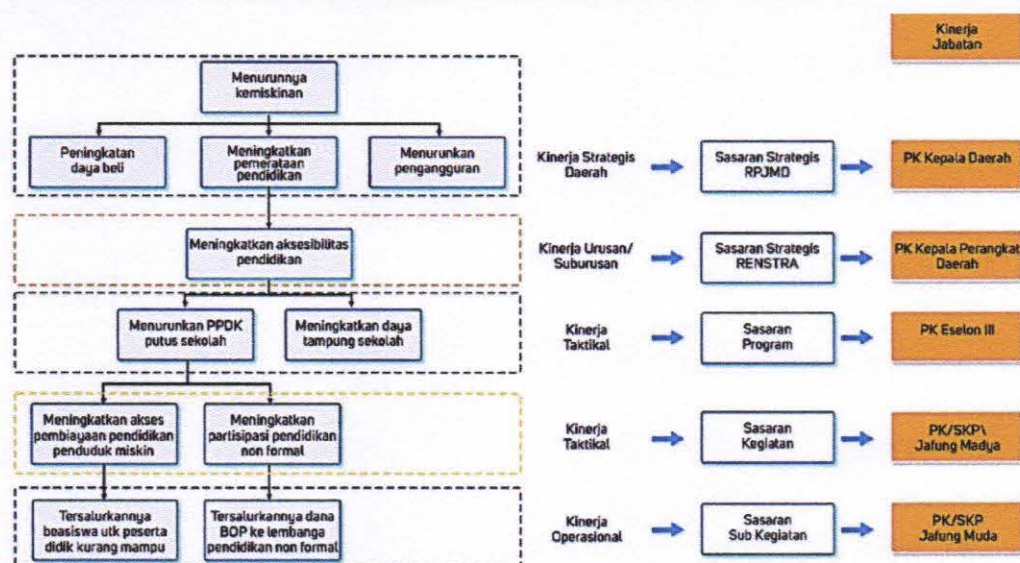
Kinerja Jabatan

Menurunnya kemiskinan

Peningkatan daya beli

Meningkatkan pemerataan pendidikan

Menurunkan pengangguran

Kinerja Strategis Daerah

Sasaran Strategis RPJMD

PK Kepala Daerah

Meningkatkan aksesibilitas pendidikan

Kinerja Urusan/ Suburusan

Sasaran Strategis RENSTRA

PK Kepala Perangkat Daerah

Menurunkan PPDK putus sekolah

Meningkatkan daya tampung sekolah

Kinerja Taktikal

Sasaran Program

PK Eselon III

Meningkatkan akses pembiayaan pendidikan penduduk miskin

Meningkatkan partisipasi pendidikan non formal

Kinerja Taktikal

Sasaran Kegiatan

PK/SKP\ Jafung Madya

Tersalurkannya beasiswa utk peserta didik kurang mampu

Tersalurkannya dana BOP ke lembaga pendidikan non formal

Kinerja Operasional

Sasaran Sub Kegiatan

PK/SKP Jafung Muda